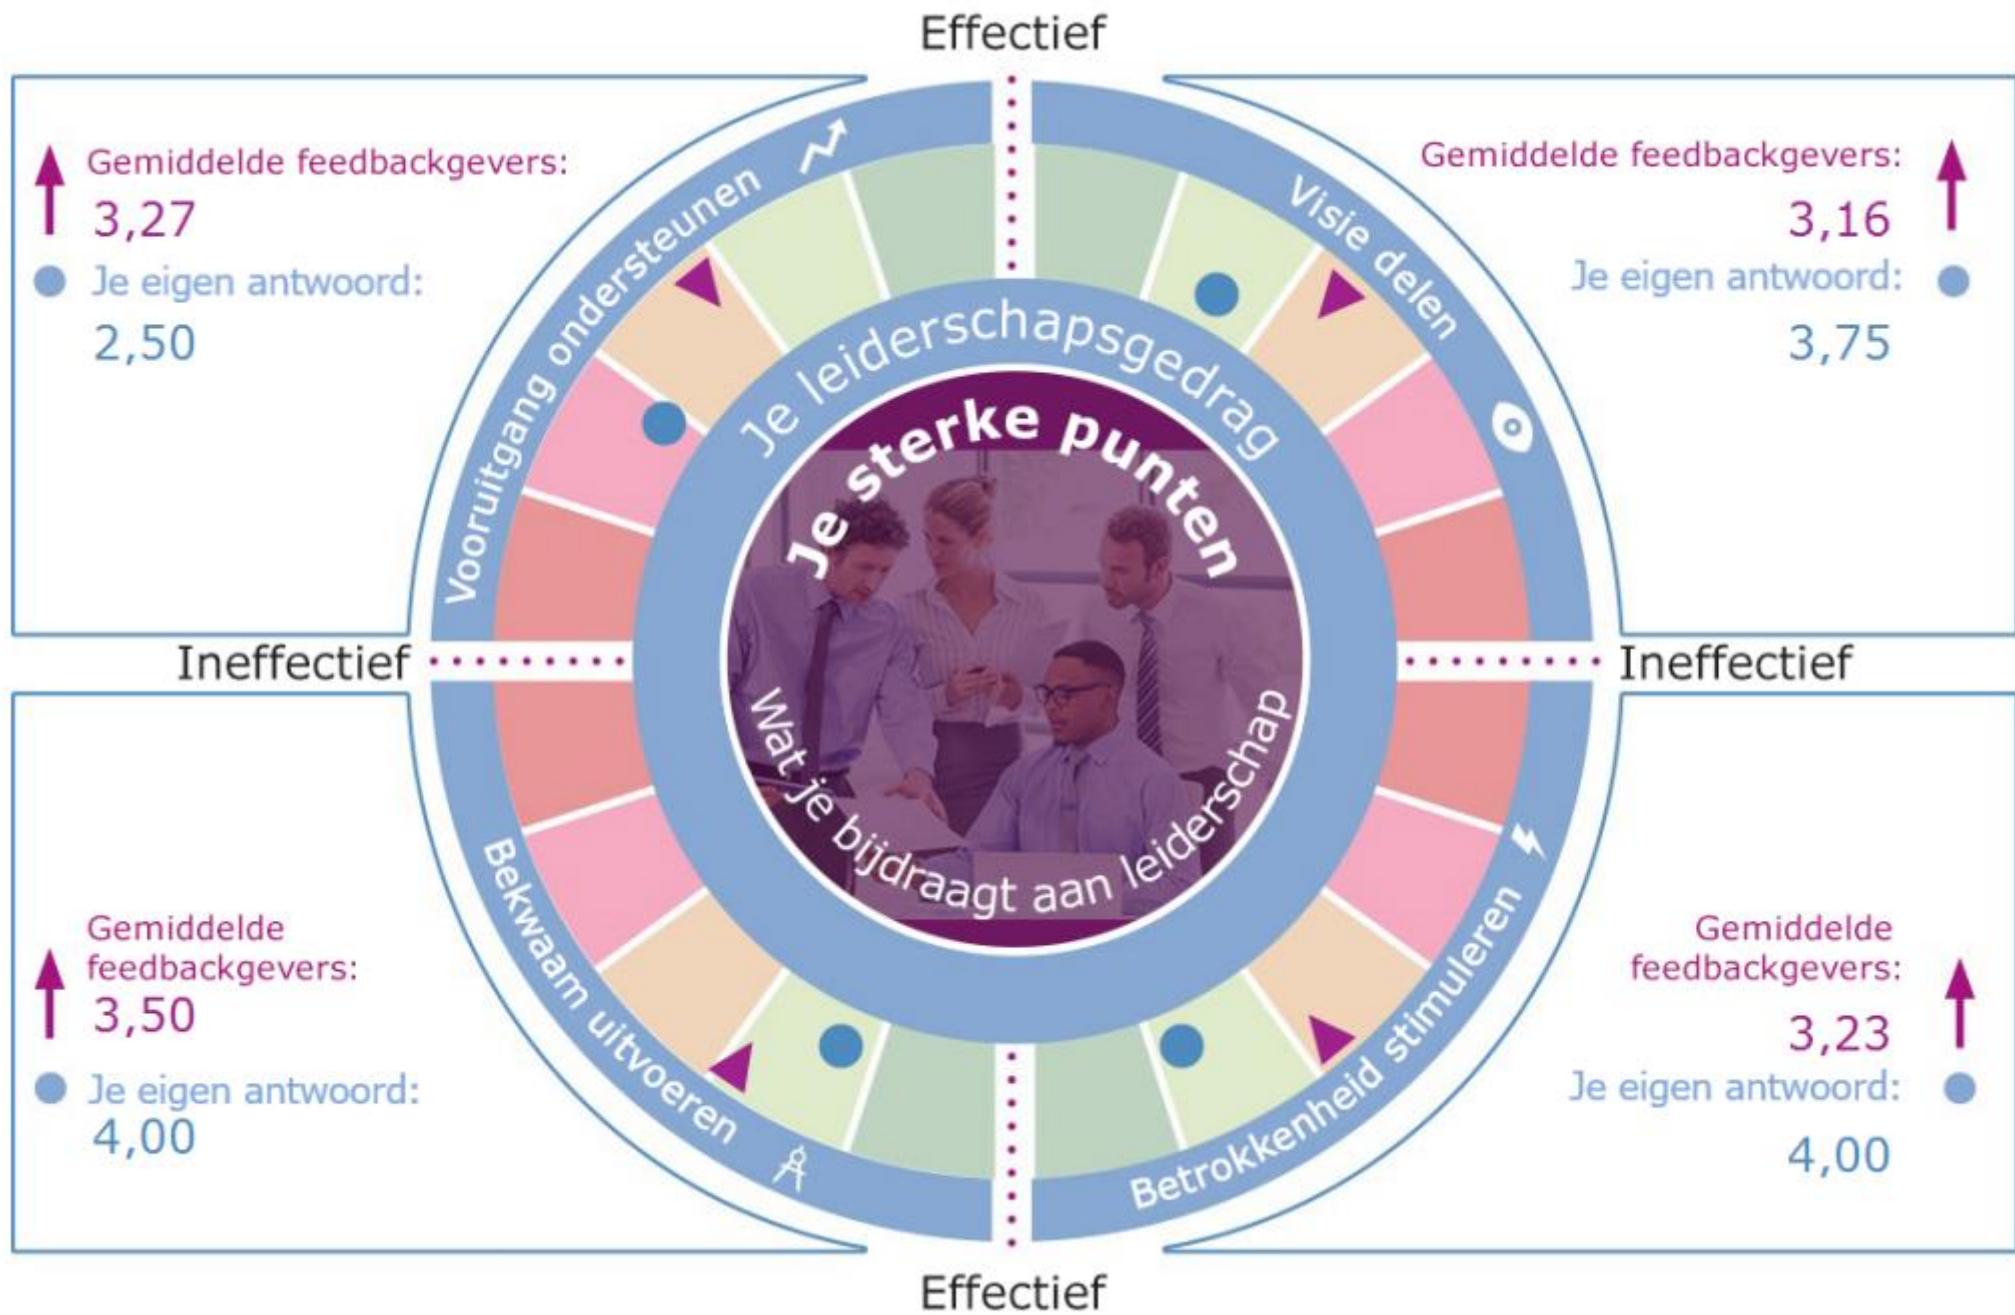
Effectief

Gemiddelde feedbackgevers:
3,27
Je eigen antwoord:
2,50

Gemiddelde feedbackgevers:
3,16
Je eigen antwoord:
3,75

Vooruitgang ondersteunen

Visie delen

Je leiderschapsgedrag

Je sterke punten

Wat je bijdraagt aan leiderschap

Ineffectief

Ineffectief

Bekwaam uitvoeren

Betrokkenheid stimuleren

Gemiddelde feedbackgevers:
3,50
Je eigen antwoord:
4,00

Gemiddelde feedbackgevers:
3,23
Je eigen antwoord:
4,00

Effectief